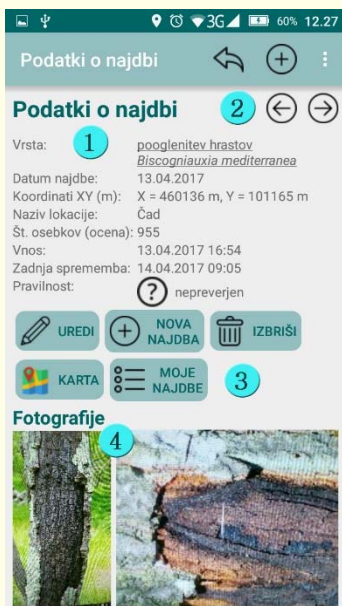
3G 60% 12.27

Podatki o najdbi

Podatki o najdbi

2

Vrsta: 1 pooglenitev hrastov
Biscogniauxia mediterranea

Datum najdbe: 13.04.2017
Koordinati XY (m): X = 460136 m, Y = 101165 m
Naziv lokacije: Čad
Št. osebkov (ocena): 955
Vnos: 13.04.2017 16:54
Zadnja sprememba: 14.04.2017 09:05
Pravilnost: ? nepreverjen

UREDI
NOVA NAJDBA
IZBRIŠI
KARTA
MOJE NAJDBE
3

Fotografije
4